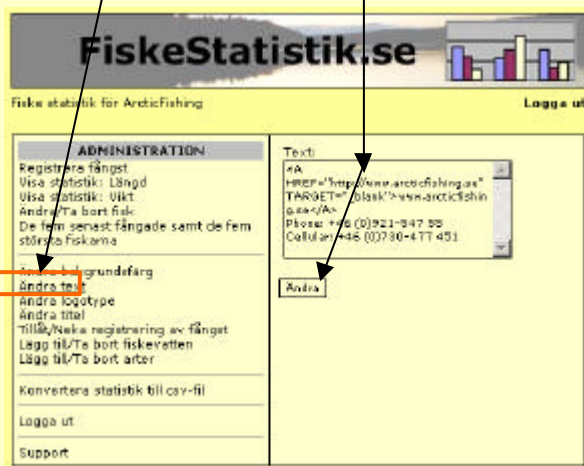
FiskeStatistik.se

Fiske statistik för ArcticFishing

Logga ut

ADMINISTRATION

Registrera fångst
Visa statistik: Längd
Visa statistik: Vikt
Ändra/Ta bort fisk
De fem senast fångade samt de fem största fiskarna

Ändra bakgrundsfärg
Ändra text
Ändra logotype
Ändra titel
Tillåt/Neka registrering av fångst
Lägg till/Ta bort fiskevatten
Lägg till/Ta bort arter

Konvertera statistik till csv-fil

Logga ut

Support

Text:
<A HREF="http://www.arcticfishing.se" TARGET="_blank">www.arcticfishing.se</A>
Phone: +46 (0)921-547 55
Cellular: +46 (0)730-477 451

Ändra